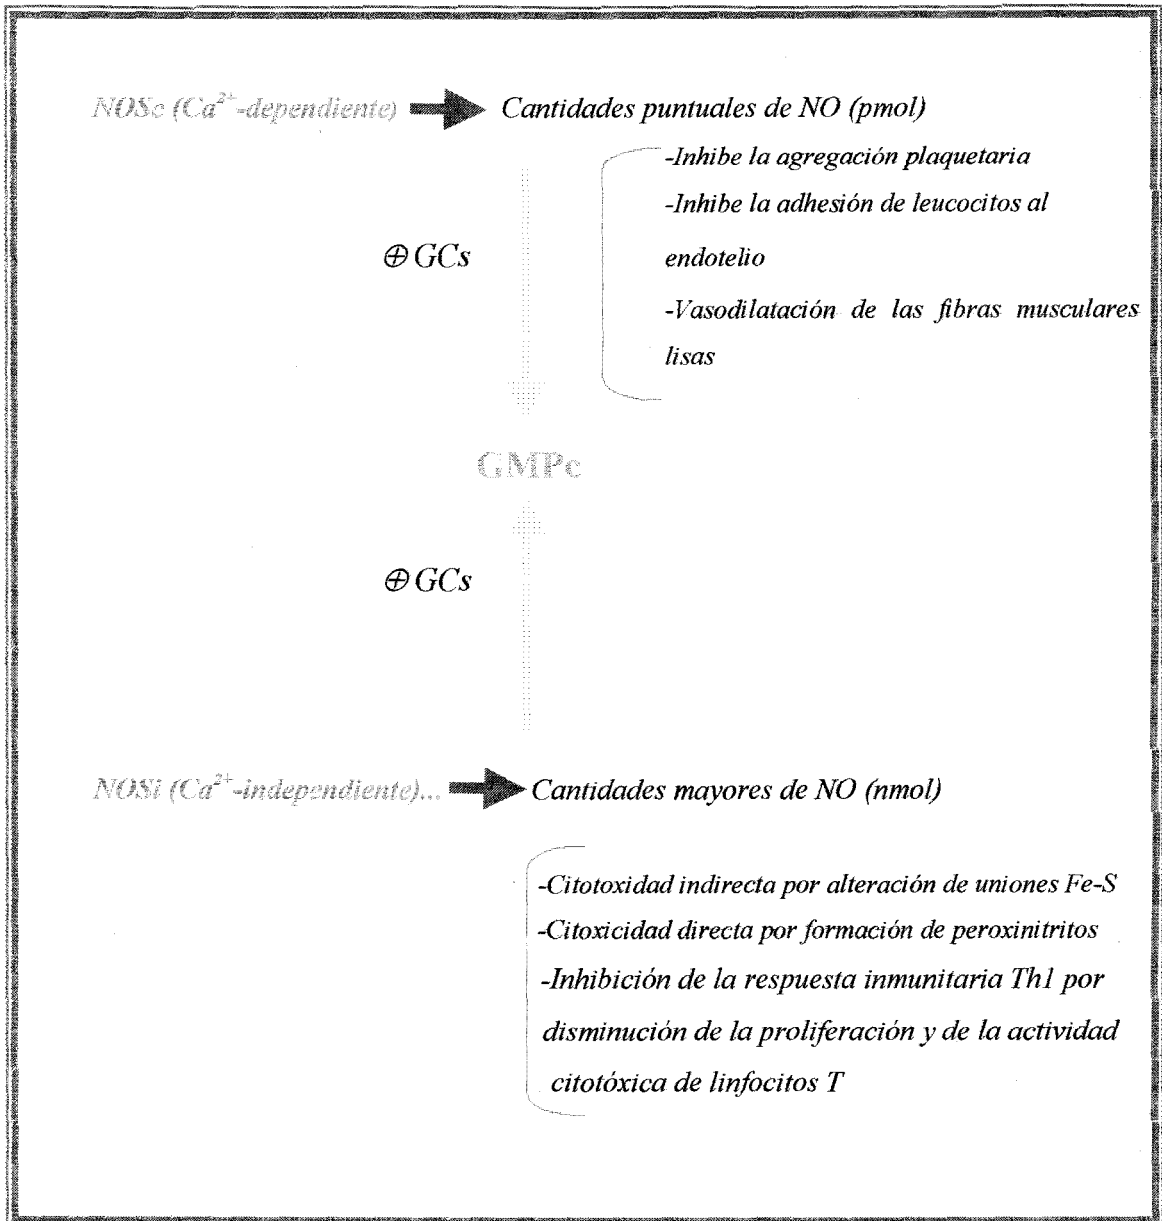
NOSc ($Ca^{2+}$-dependiente) Cantidades puntuales de NO (pmol)

-Inhibe la agregación plaquetaria
-Inhibe la adhesión de leucocitos al endotelio
-Vasodilatación de las fibras musculares lisas

$\oplus$ GCs

GMPc

$\oplus$ GCs

NOSi ($Ca^{2+}$-independiente)... Cantidades mayores de NO (nmol)

-Citotoxidad indirecta por alteración de uniones Fe-S
-Citoxicidad directa por formación de peroxinitritos
-Inhibición de la respuesta inmunitaria Th1 por disminución de la proliferación y de la actividad citotóxica de linfocitos T